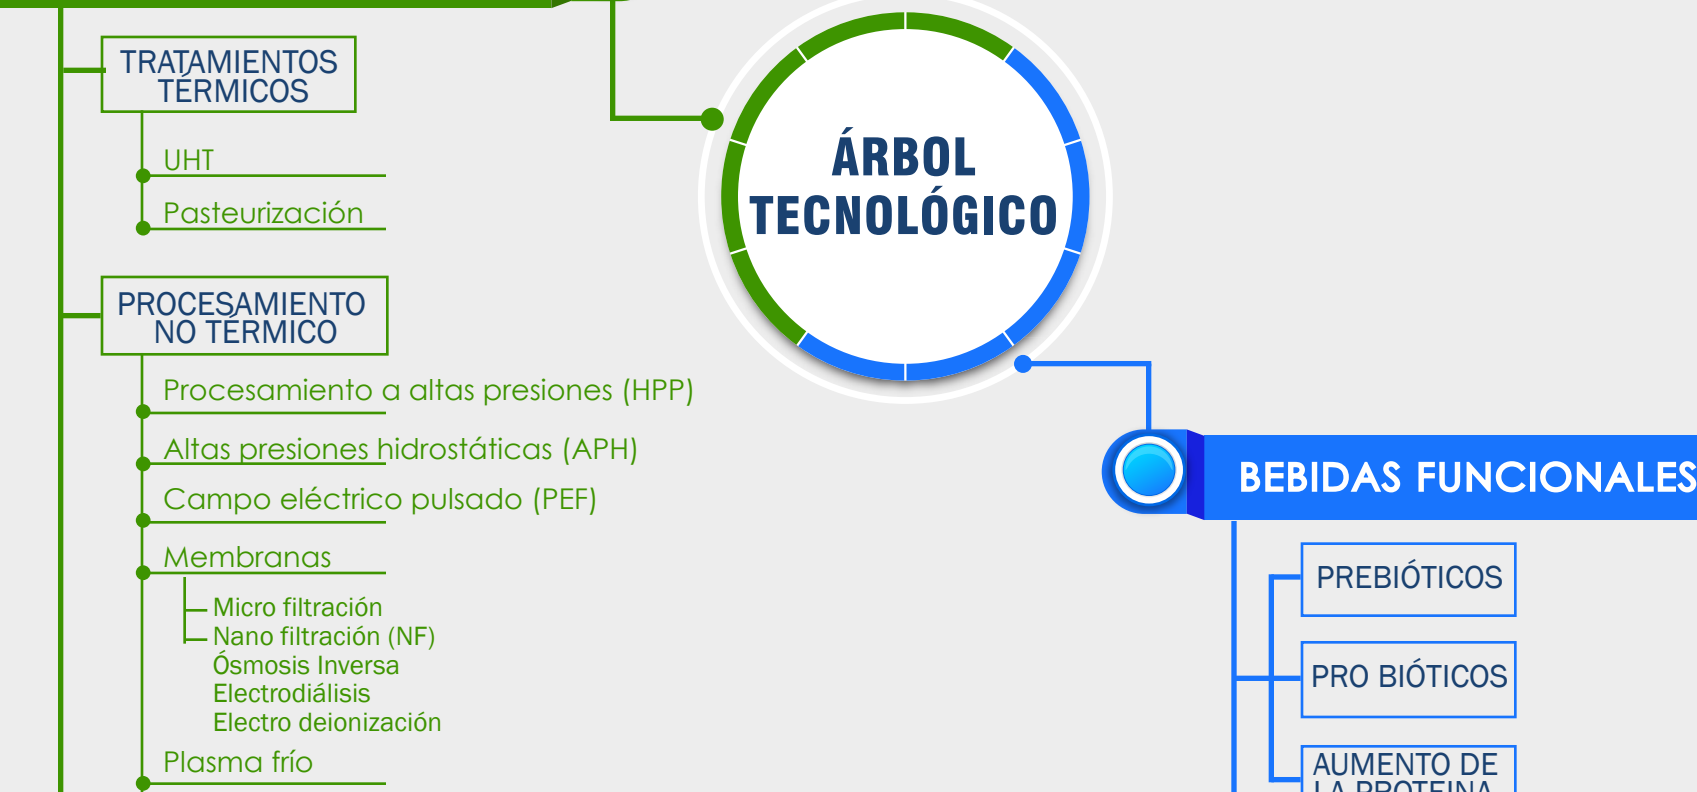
TRATAMIENTOS TÉRMICOS

UHT

Pasteurización

PROCESAMIENTO NO TÉRMICO

Procesamiento a altas presiones (HPP)

Altas presiones hidrostáticas (APH)

Campo eléctrico pulsado (PEF)

Membranas

Micro filtración
Nano filtración (NF)
Ósmosis Inversa
Electrodiálisis
Electro deionización

Plasma frío

ÁRBOL TECNOLÓGICO

BEBIDAS FUNCIONALES

PREBIÓTICOS

PRO BIÓTICOS

AUMENTO DE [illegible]